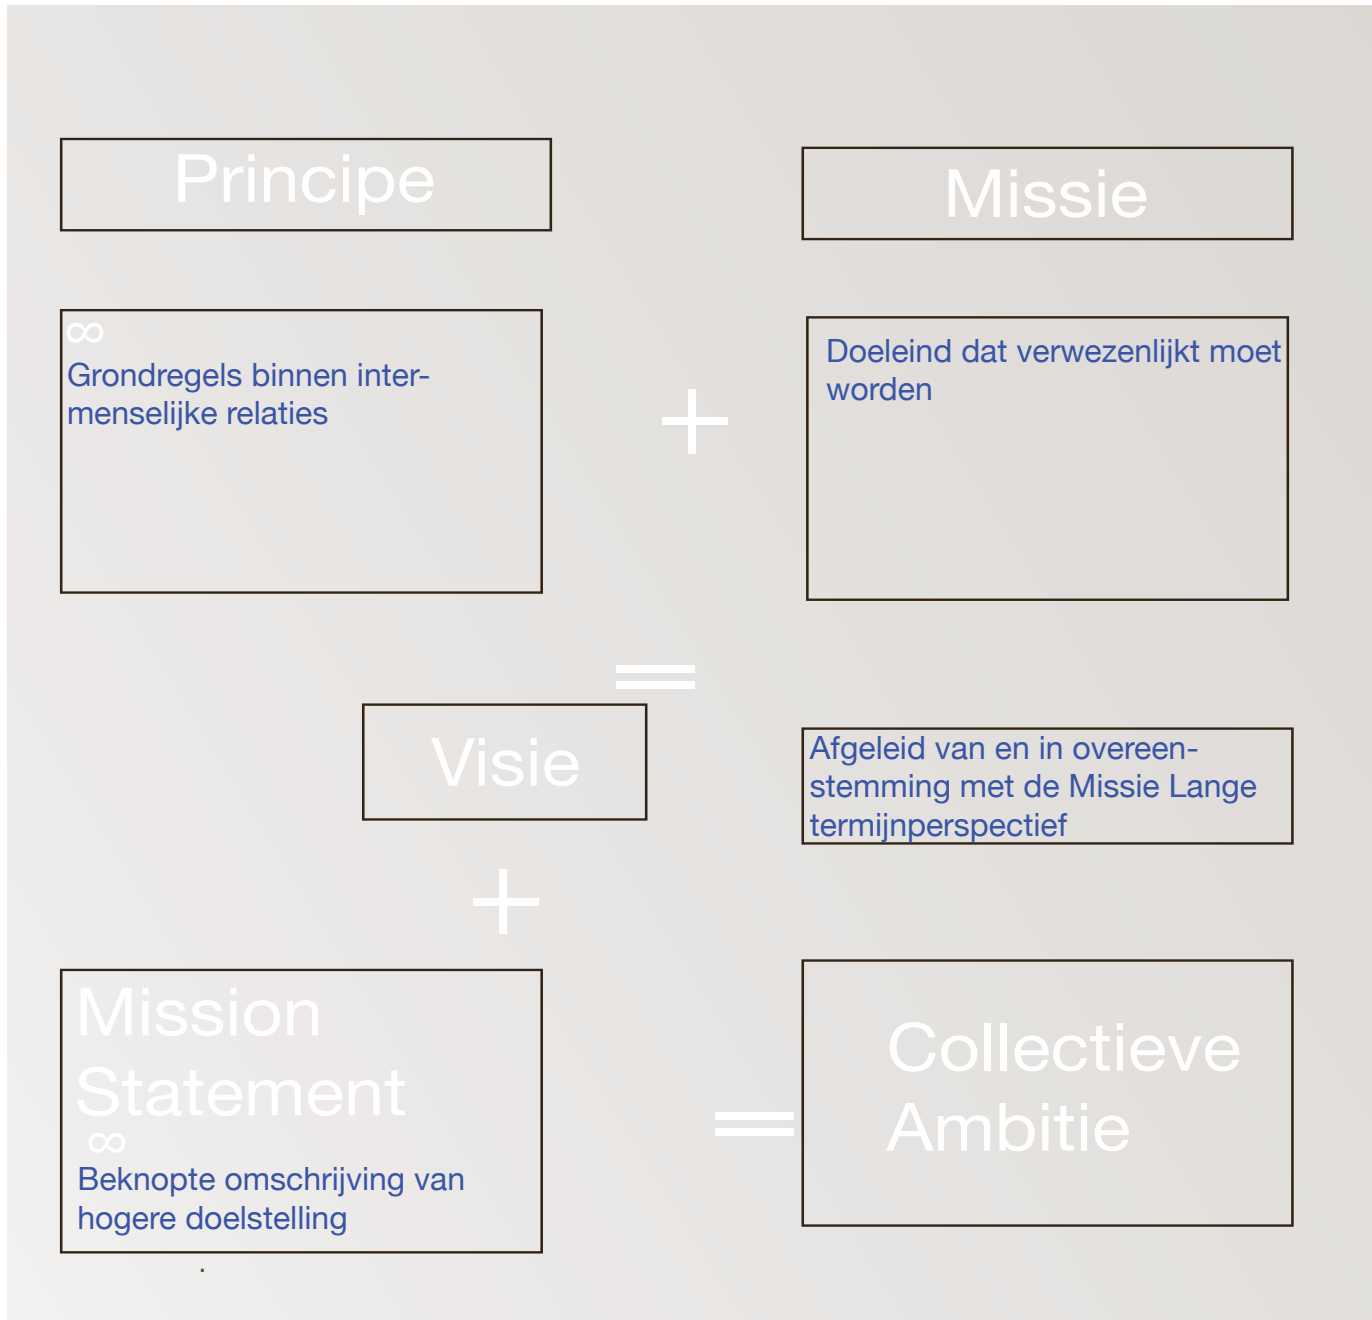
Principe

Missie

∞
Grondregels binnen intermenselijke relaties

+

Doeleind dat verwezenlijkt moet worden

=

Visie

Afgeleid van en in overeenstemming met de Missie Lange termijnperspectief

+

Mission Statement
∞
Beknopte omschrijving van hogere doelstelling

=

Collectieve Ambitie